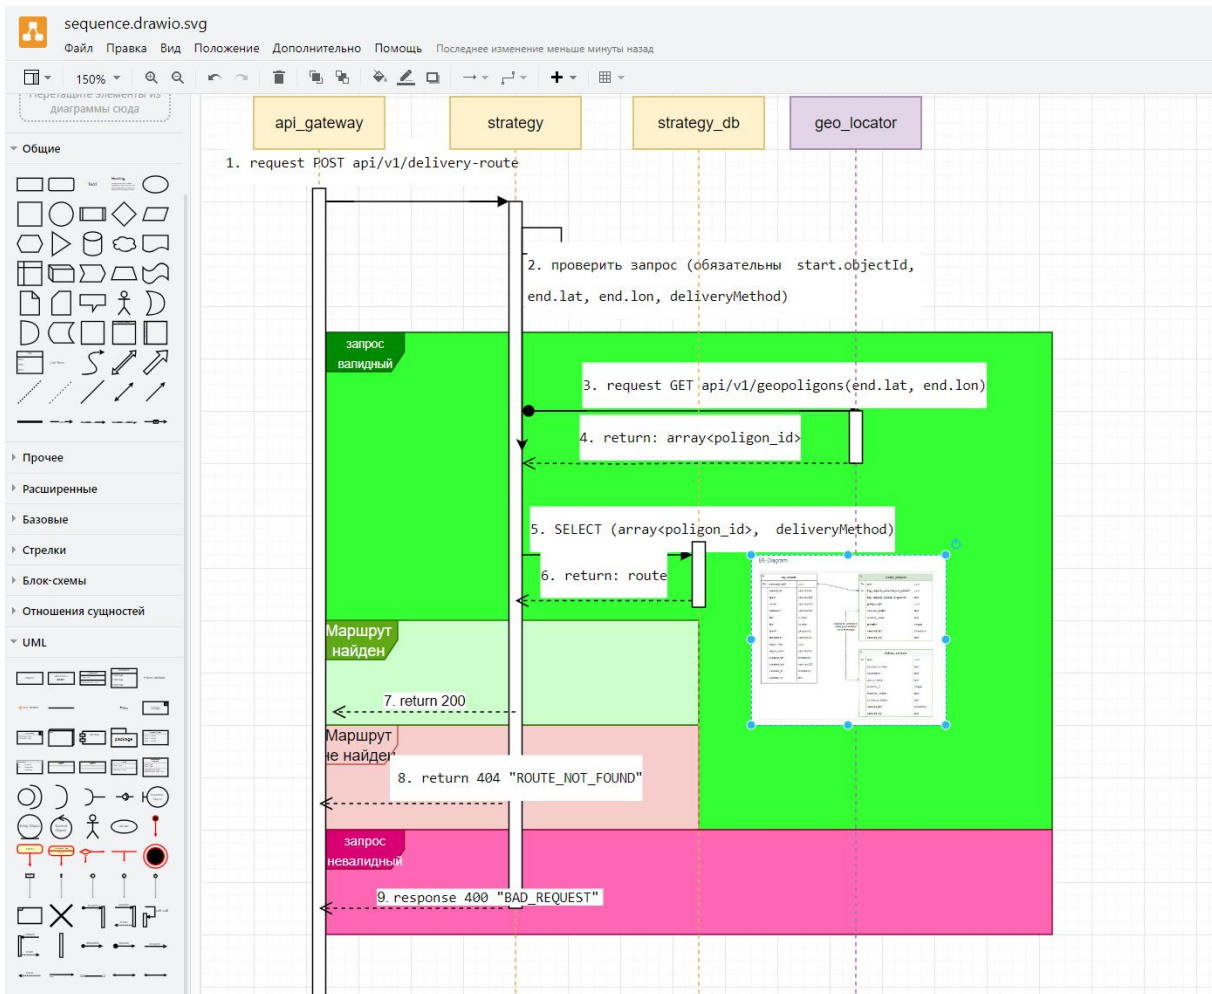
sequence.drawio.svg

Файл Правка Вид Положение Дополнительно Помощь Последнее изменение меньше минуты назад

150%

Перетащите элементы из диаграммы сюда

Общие

Text

Heading

Прочее

Расширенные

Базовые

Стрелки

Блок-схемы

Отношения сущностей

UML

api_gateway

strategy

strategy_db

geo_locator

1. request POST api/v1/delivery-route

2. проверить запрос (обязательны start.objectId, end.lat, end.lon, deliveryMethod)

запрос валидный

3. request GET api/v1/geopoligons(end.lat, end.lon)

4. return: array<poligon_id>

5. SELECT (array<poligon_id>, deliveryMethod)

6. return: route

ER-Diagram

Маршрут найден

7. return 200

Маршрут не найден

8. return 404 "ROUTE_NOT_FOUND"

запрос невалидный

9. response 400 "BAD_REQUEST"